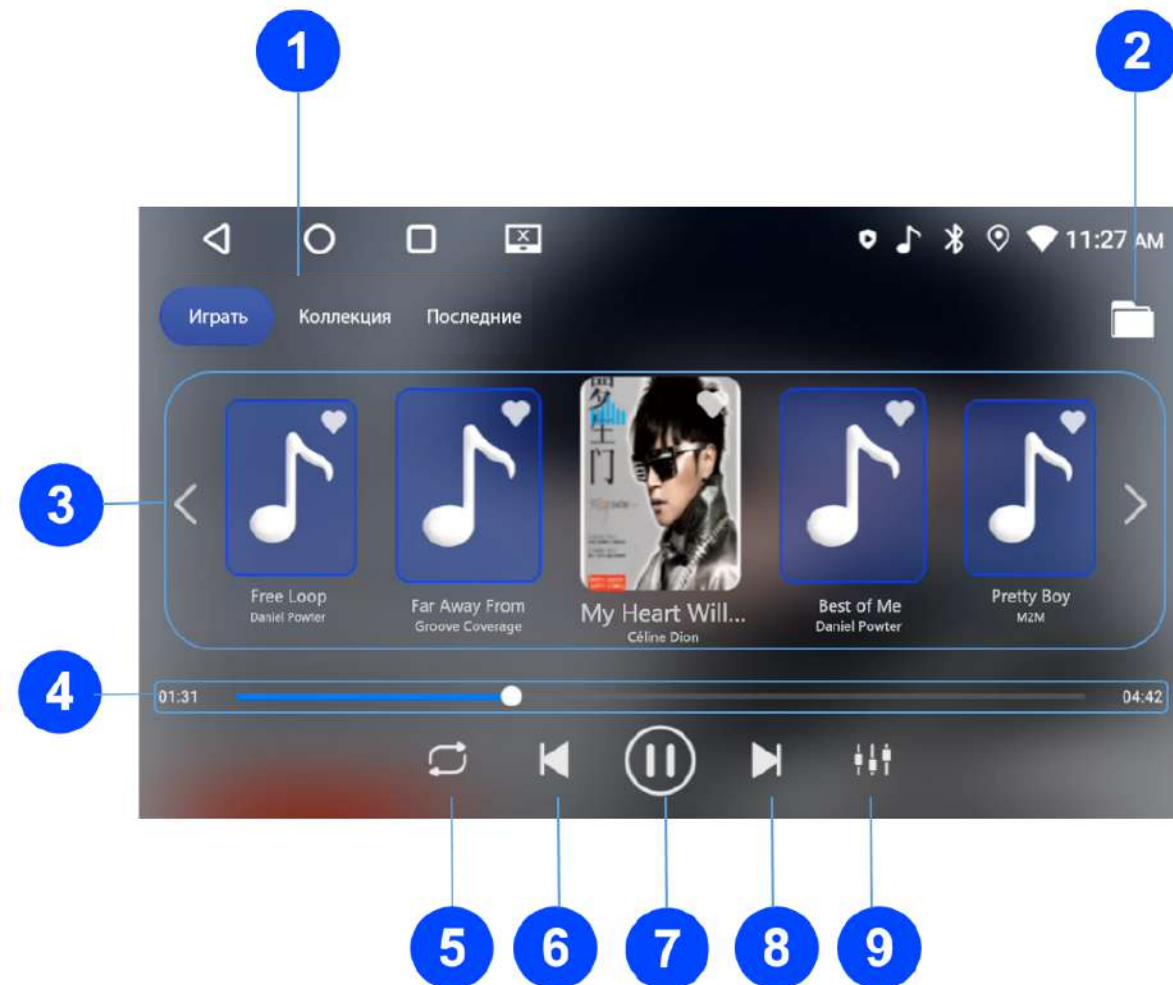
1

2

11:27 AM

Играть Коллекция Последние

3

Free Loop
Daniel Powter

Far Away From
Groove Coverage

My Heart Will...
Céline Dion

Best of Me
Daniel Powter

Pretty Boy
M2M

4

01:31

04:42

5 6 7 8 9